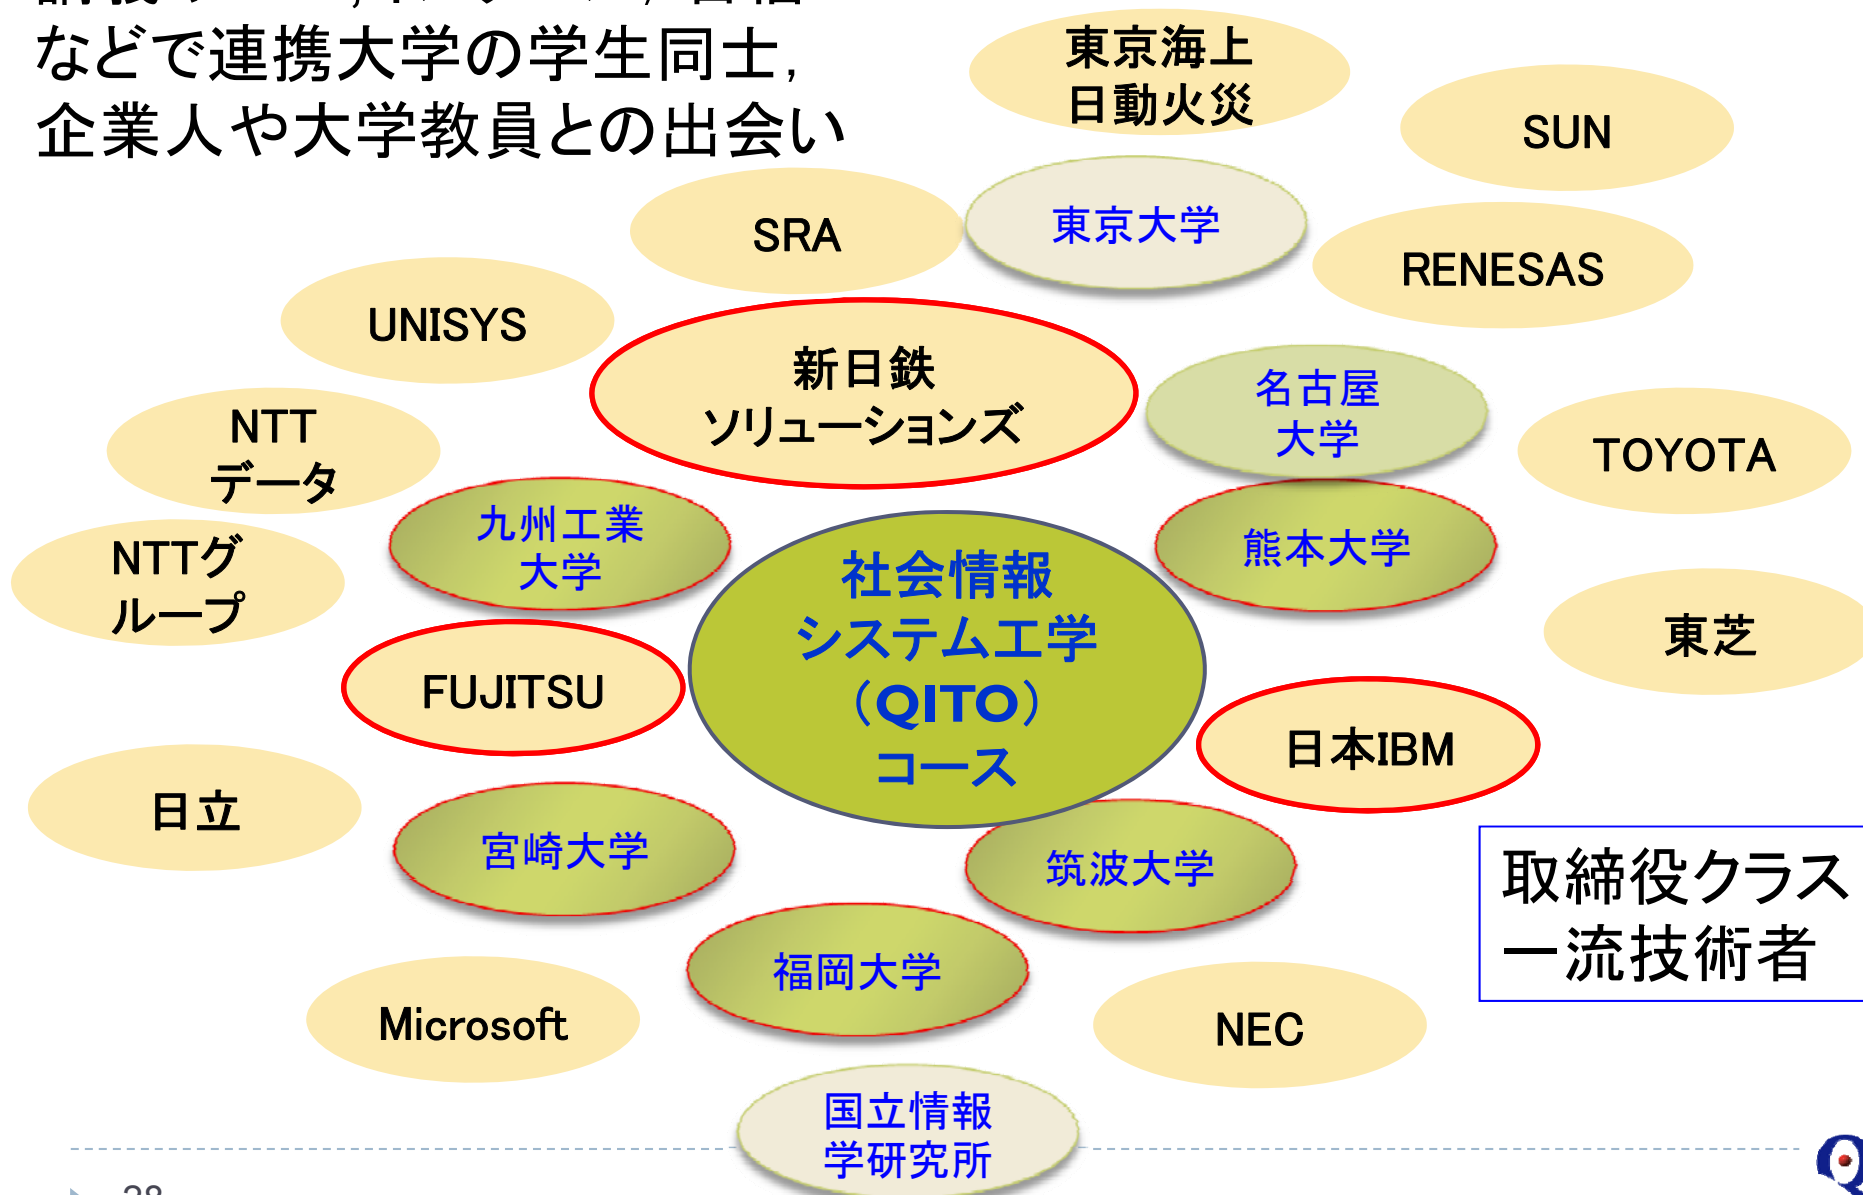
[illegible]
などで連携大学の学生同士，
企業人や大学教員との出会い

東京海上
日動火災

SUN

SRA

東京大学

RENESAS

UNISYS

新日鉄
ソリューションズ

名古屋
大学

NTT
データ

TOYOTA

九州工業
大学

熊本大学

NTTグ
ループ

社会情報
システム工学
（QITO）
コース

東芝

FUJITSU

日本IBM

日立

宮崎大学

筑波大学

取締役クラス
一流技術者

福岡大学

Microsoft

NEC

国立情報
学研究所

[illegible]